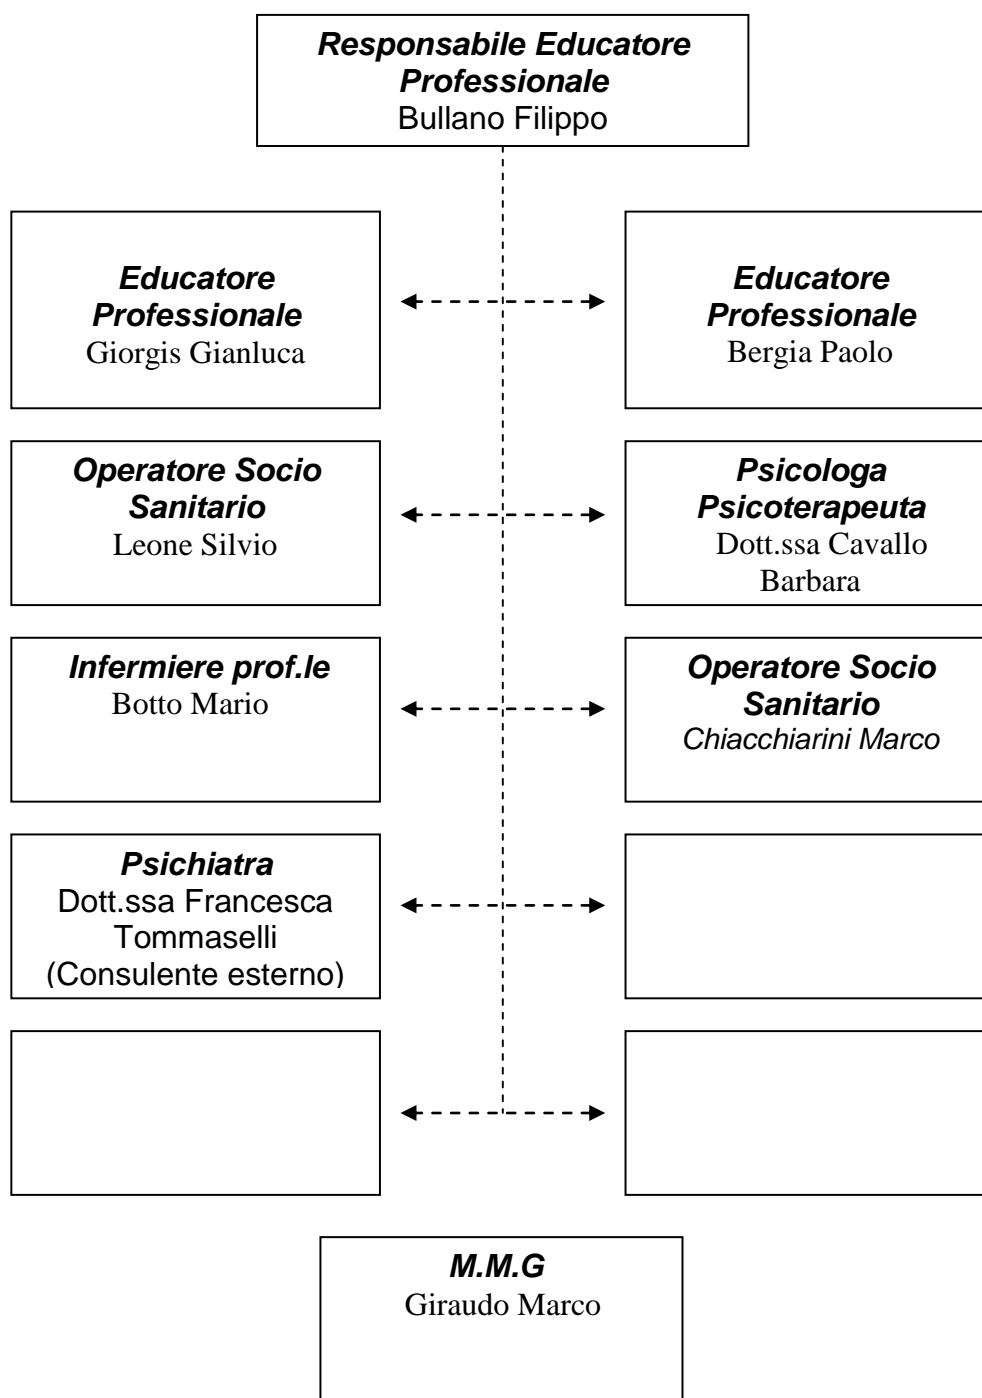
Responsabile Educatore Professionale
Bullano Filippo

Educatore Professionale
Giorgis Gianluca

Educatore Professionale
Bergia Paolo

Operatore Socio Sanitario
Leone Silvio

Psicologa Psicoterapeuta
Dott.ssa Cavallo Barbara

Infermiere prof.le
Botto Mario

Operatore Socio Sanitario
Chiacchiarini Marco

Psichiatra
Dott.ssa Francesca Tommaselli
(Consulente esterno)

M.M.G
Giraudo Marco